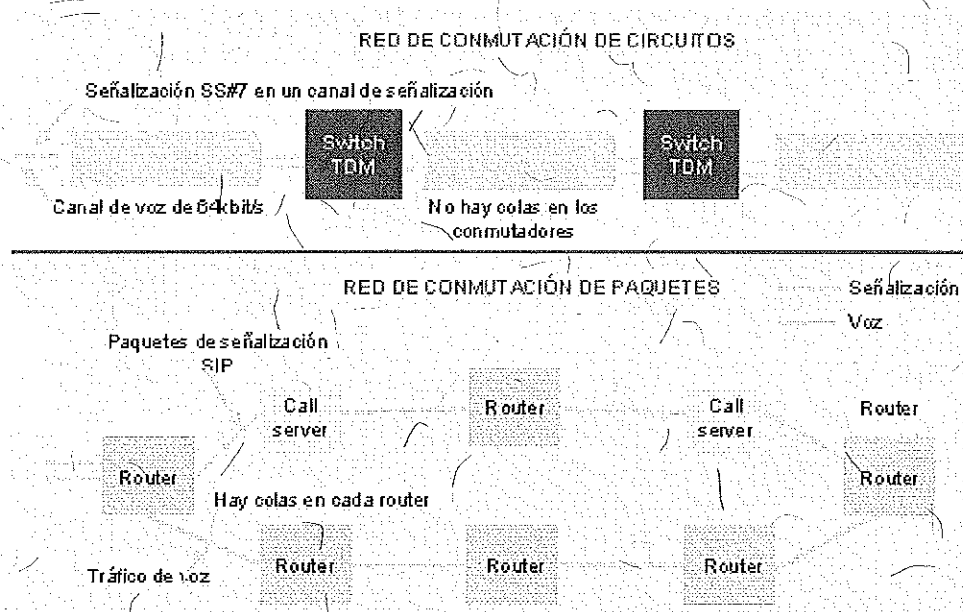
RED DE CONMUTACIÓN DE CIRCUITOS

Señalización SS#7 en un canal de señalización

Switch TDM

Switch TDM

Canal de voz de 64kbit/s

No hay colas en los conmutadores

RED DE CONMUTACIÓN DE PAQUETES

Señalización

Voz

Paquetes de señalización SIP

Call server

Router

Call server

Router

Router

Router

Hay colas en cada router

Tráfico de voz

Router

Router

Router